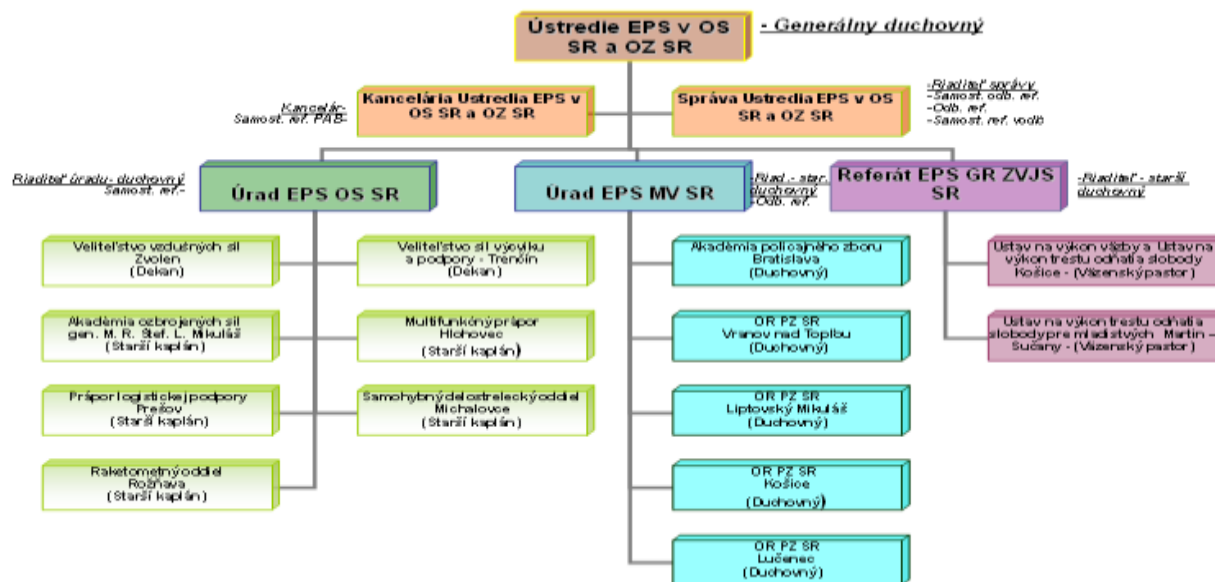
Ústredie EPS v OS SR a OZ SR

- Generálny duchovný

Kancelár- Samost. ref. PAB-

Kancelária Ustredia EPS v OS SR a OZ SR

Správa Ustredia EPS v OS SR a OZ SR

-Riaditeľ správy -Samost. odb. ref. -Odb. ref. -Samost. ref. vodič

Riaditeľ úradu- duchovný Samost. ref.-

Úrad EPS OS SR

Úrad EPS MV SR

-Riad. - star. duchovný -Odb. ref.

Referát EPS GR ZVJS SR

-Riaditeľ - starší duchovný

Veliteľstvo vzdušných síl Zvolen (Dekan)

Veliteľstvo síl výcviku a podpory - Trenčín (Dekan)

Akadémia ozbrojených síl gen. M. R. Štef. L. Mikuláš (Starší kaplán)

Multifunkčný prápor Hlohovec (Starší kaplán)

Prápor logistickej podpory Prešov (Starší kaplán)

Samohybný delostrelecký oddiel Michalovce (Starší kaplán)

Raketometný oddiel Rožňava (Starší kaplán)

Akadémia policajného zboru Bratislava (Duchovný)

OR PZ SR Vranov nad Topľou (Duchovný)

OR PZ SR Liptovský Mikuláš (Duchovný)

OR PZ SR Košice (Duchovný)

OR PZ SR Lučenec (Duchovný)

Ústav na výkon väzby a Ústav na výkon trestu odňatia slobody Košice - (Väzenský pastor)

Ústav na výkon trestu odňatia slobody pre mladistvých Martin - Sučany - (Väzenský pastor)